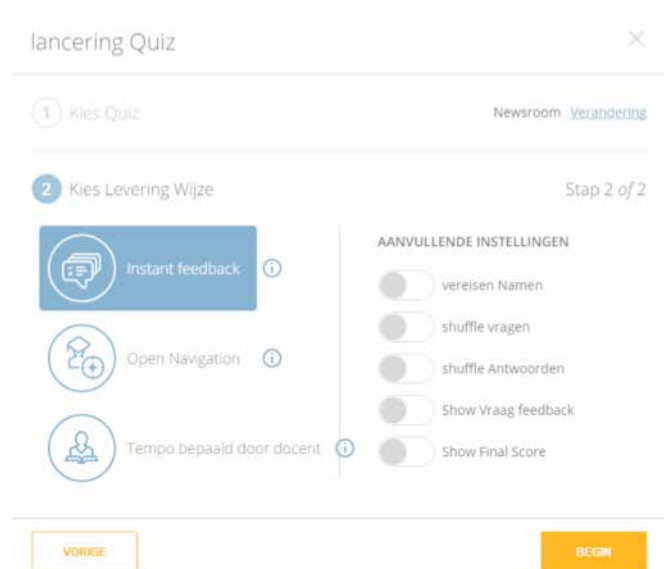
lancering Quiz

×

1 Kies Quiz

Newsroom Verandering

2 Kies Levering Wijze

Stap 2 of 2

Instant feedback

Open Navigation

Tempo bepaald door docent

AANVULLENDE INSTELLINGEN

vereisen Namen

shuffle vragen

shuffle Antwoorden

Show Vraag feedback

Show Final Score

VORIGE

BEGIN